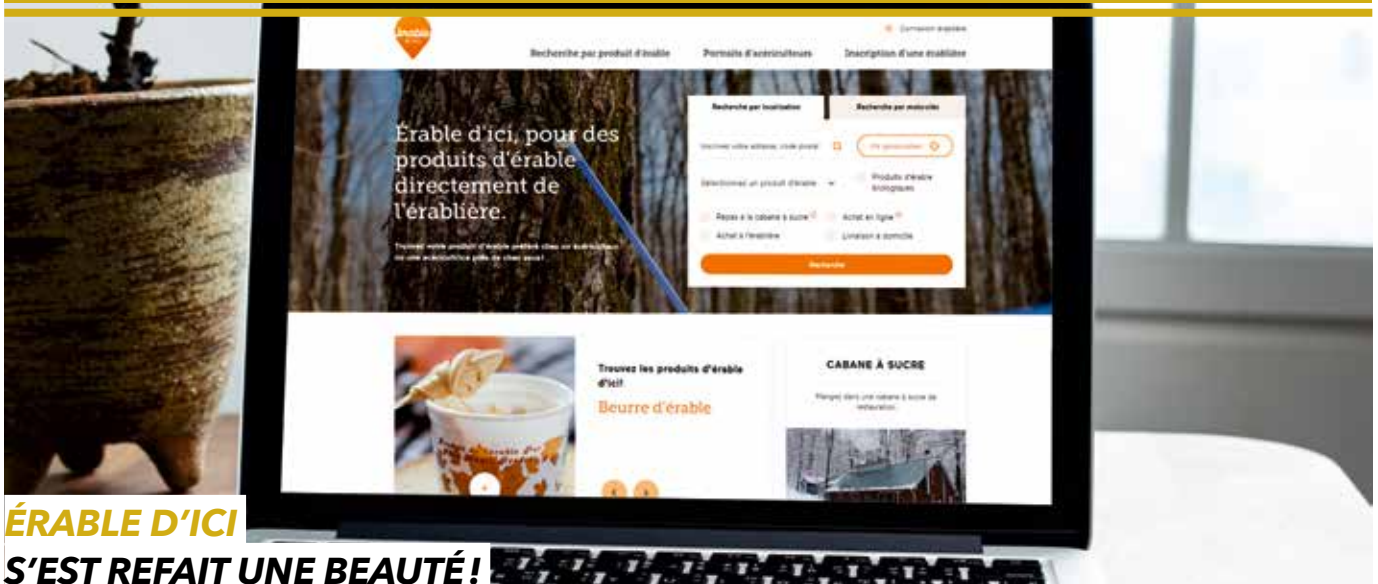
Érable d'ici

Connexion érablière

Recherche par produit d'érable Portraits d'acériculteurs Inscription d'une érablière

Érable d'ici, pour des produits d'érable directement de l'érablière.

Trouvez votre produit d'érable préféré chez un acériculteur ou une acéricultrice près de chez vous!

Recherche par localisation | Recherche par mots-clés

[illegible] Me géolocaliser

Sélectionnez un produit d'érable

Produits d'érable biologiques

Repas à la cabane à sucre

Achat en ligne

Achat à l'érablière

Livraison à domicile

Rechercher

Trouvez les produits d'érable d'ici!

Beurre d'érable

CABANE À SUCRE

Plongez dans une cabane à sucre de restauration.

ÉRABLE D'ICI
S'EST REFAIT UNE BEAUTÉ !